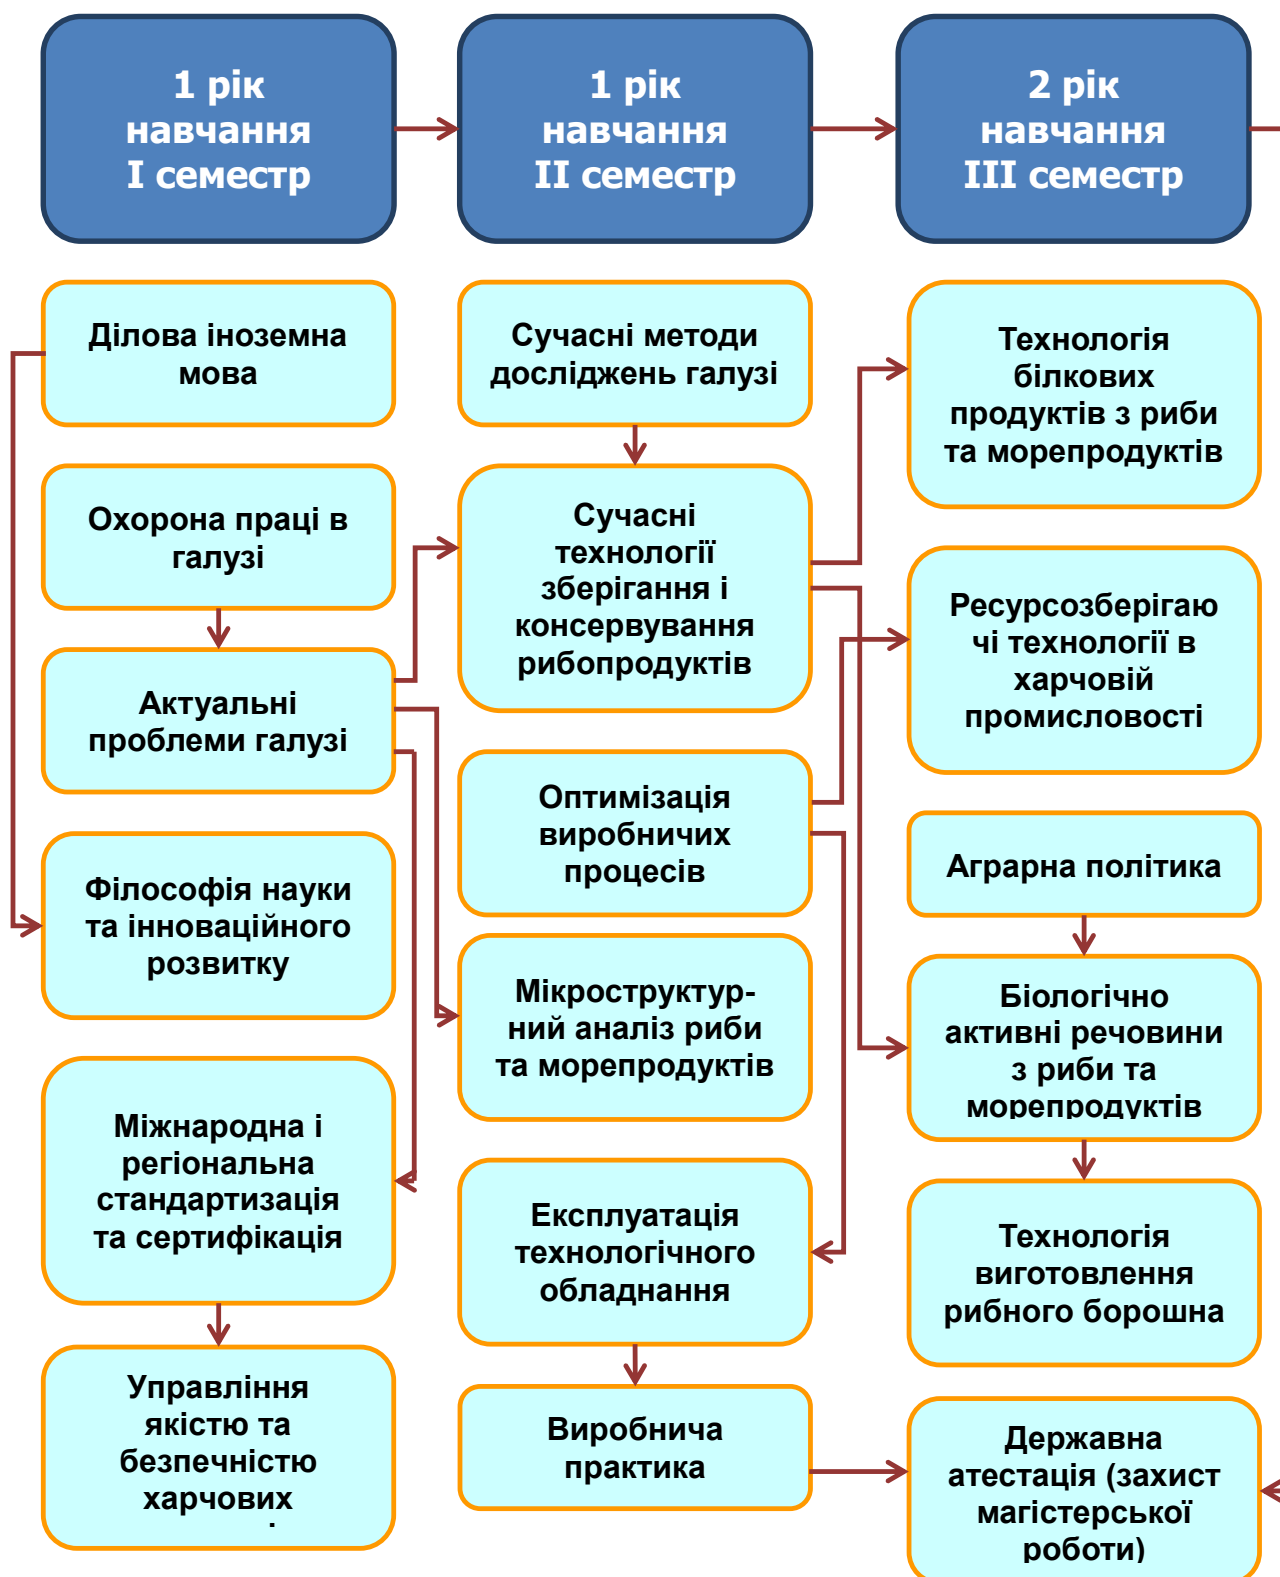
1 рік навчання I семестр

1 рік навчання II семестр

2 рік навчання III семестр

Ділова іноземна мова

Охорона праці в галузі

Актуальні проблеми галузі

Філософія науки та інноваційного розвитку

Міжнародна і регіональна стандартизація та сертифікація

Управління якістю та безпечністю харчових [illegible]

Сучасні методи досліджень галузі

Сучасні технології зберігання і консервування рибопродуктів

Оптимізація виробничих процесів

Мікроструктурний аналіз риби та морепродуктів

Експлуатація технологічного обладнання

Виробнича практика

Технологія білкових продуктів з риби та морепродуктів

Ресурсозберігаючі технології в харчовій промисловості

Аграрна політика

Біологічно активні речовини з риби та морепродуктів

Технологія виготовлення рибного борошна

Державна атестація (захист магістерської роботи)